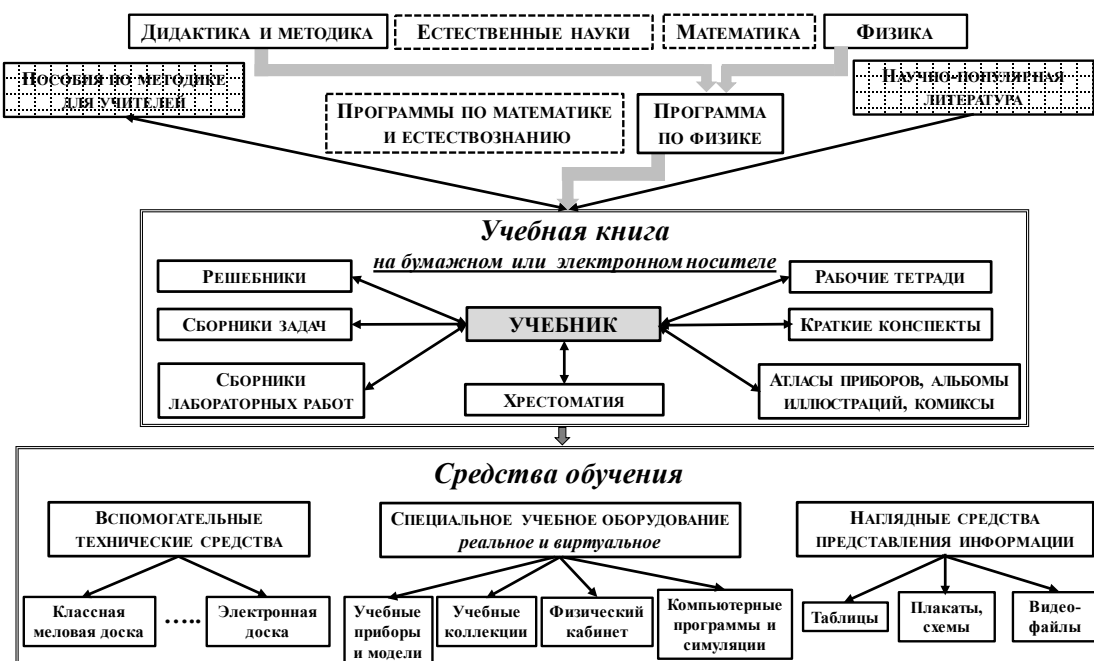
Дидактика и методика

Естественные науки

Математика

Физика

Пособия по методике для учителей

Программы по математике и естествознанию

Программа по физике

Научно-популярная литература

Учебная книга

на бумажном или электронном носителе

Решебники

Рабочие тетради

Сборники задач

УЧЕБНИК

Краткие конспекты

Сборники лабораторных работ

Хрестоматия

Атласы приборов, альбомы иллюстраций, комиксы

Средства обучения

Вспомогательные технические средства

Специальное учебное оборудование реальное и виртуальное

Наглядные средства представления информации

Классная меловая доска

.....

Электронная доска

Учебные приборы и модели

Учебные коллекции

Физический кабинет

Компьютерные программы и симуляции

Таблицы

Плакаты, схемы

Видеофайлы